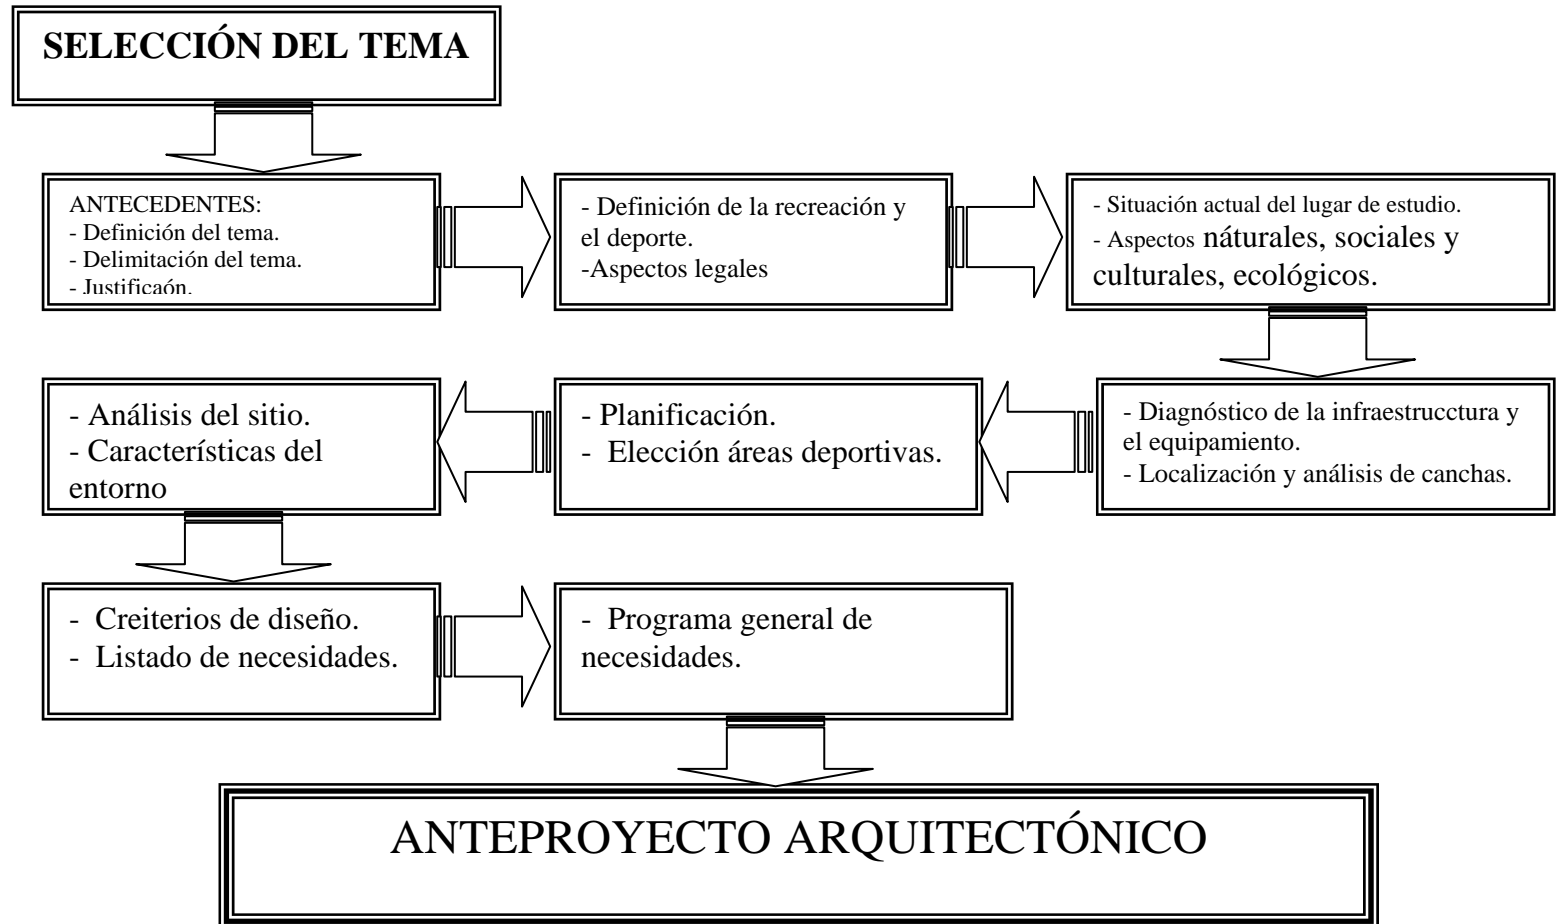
SELECCIÓN DEL TEMA

ANTECEDENTES:
- Definición del tema.
- Delimitación del tema.
- Justificaón.

- Definición de la recreación y el deporte.
-Aspectos legales

- Situación actual del lugar de estudio.
- Aspectos náturales, sociales y culturales, ecológicos.

- Diagnóstico de la infraestrucctura y el equipamiento.
- Localización y análisis de canchas.

- Planificación.
- Elección áreas deportivas.

- Análisis del sitio.
- Características del entorno

- Creiterios de diseño.
- Listado de necesidades.

- Programa general de necesidades.

ANTEPROYECTO ARQUITECTÓNICO